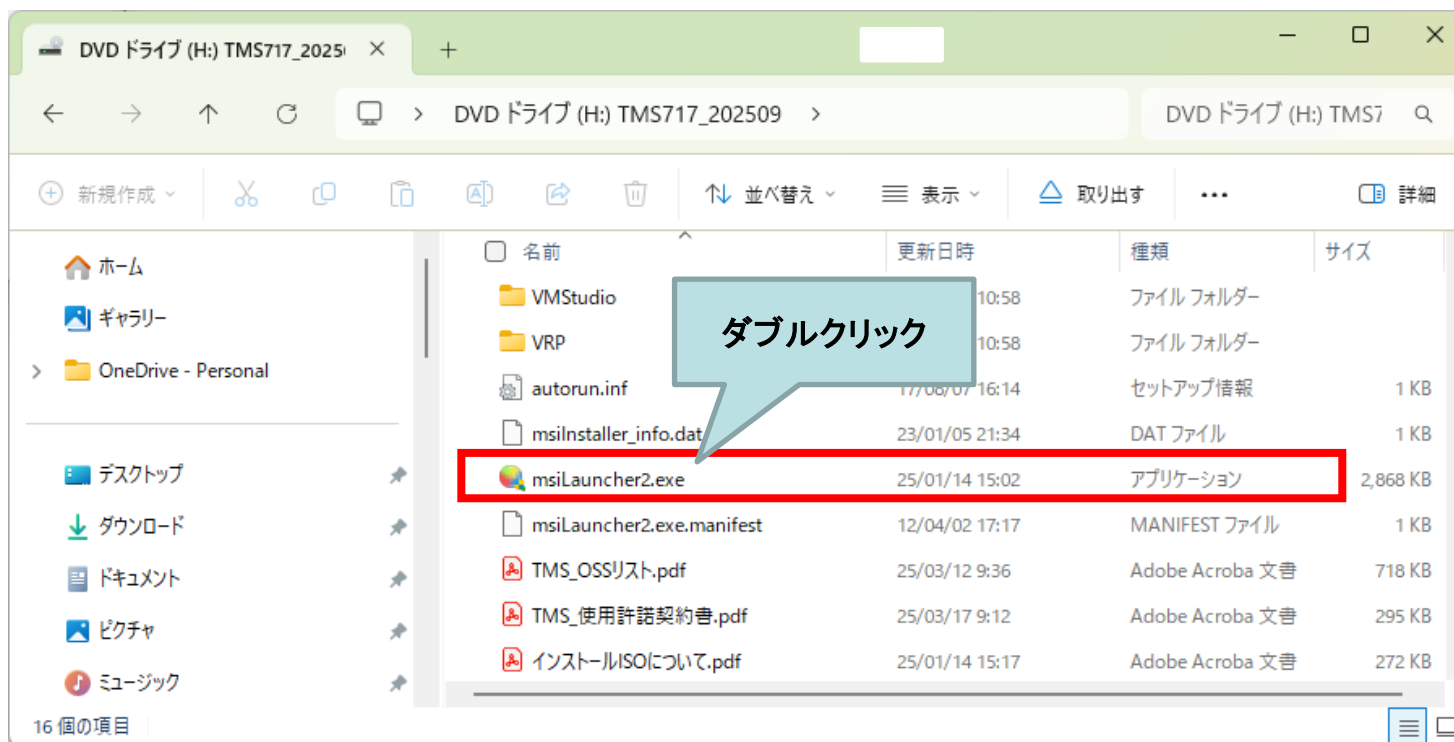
DVD ドライブ (H:) TMS717_2025(

DVD ドライブ (H:) TMS717_202509 >

DVD ドライブ (H:) TMS7

新規作成

並べ替え

表示

取り出す

•••

詳細

ホーム

ギャラリー

OneDrive - Personal

デスクトップ

ダウンロード

ドキュメント

ピクチャ

ミュージック

16 個の項目

ダブルクリック

| 名前 | 更新日時 | 種類 | サイズ |
|---|---|---|---|
| VMStudio | 10:58 | ファイル フォルダー | |
| VRP | 10:58 | ファイル フォルダー | |
| autorun.inf | 17/08/07 16:14 | セットアップ情報 | 1 KB |
| msiInstaller_info.dat | 23/01/05 21:34 | DAT ファイル | 1 KB |
| msiLauncher2.exe | 25/01/14 15:02 | アプリケーション | 2,868 KB |
| msiLauncher2.exe.manifest | 12/04/02 17:17 | MANIFEST ファイル | 1 KB |
| TMS_OSSリスト.pdf | 25/03/12 9:36 | Adobe Acroba 文書 | 718 KB |
| TMS_使用許諾契約書.pdf | 25/03/17 9:12 | Adobe Acroba 文書 | 295 KB |
| インストールISOについて.pdf | 25/01/14 15:17 | Adobe Acroba 文書 | 272 KB |